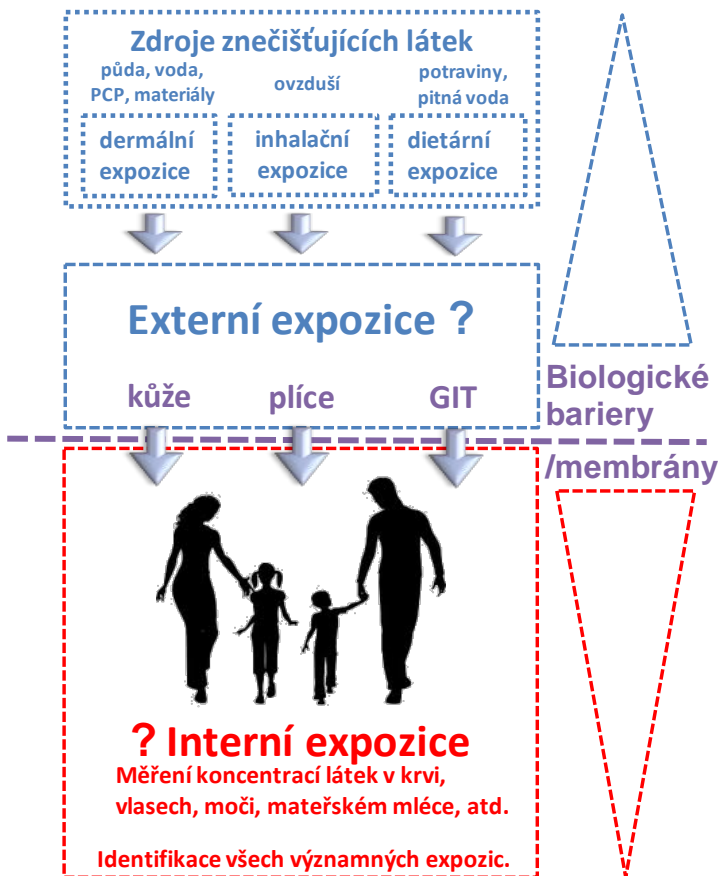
Zdroje znečišťujících látek

půda, voda, PCP, materiály

ovzduší

potraviny, pitná voda

dermální expozice

inhalační expozice

dietární expozice

Externí expozice ?

kůže

plíce

GIT

Biologické bariery /membrány

? Interní expozice

Měření koncentrací látek v krvi, vlasech, moči, mateřském mléce, atd.

Identifikace všech významných expozic.